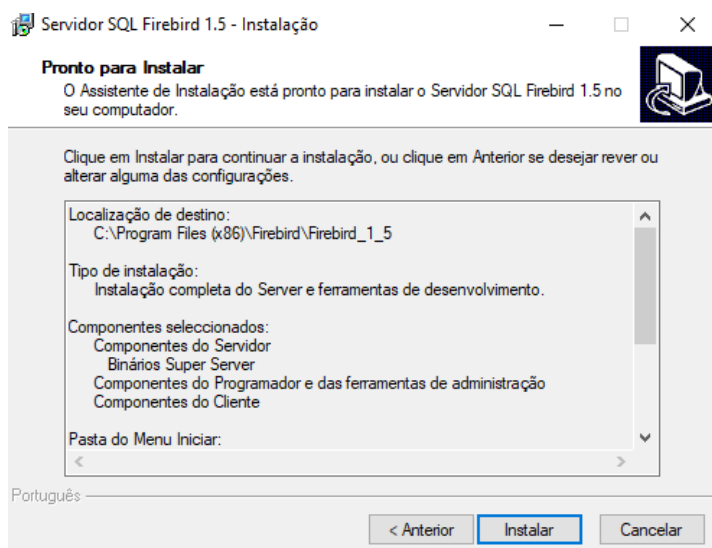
Servidor SQL Firebird 1.5 - Instalação

Pronto para Instalar
O Assistente de Instalação está pronto para instalar o Servidor SQL Firebird 1.5 no seu computador.

Clique em Instalar para continuar a instalação, ou clique em Anterior se desejar rever ou alterar alguma das configurações.

Localização de destino:
C:\Program Files (x86)\Firebird\Firebird_1_5

Tipo de instalação:
Instalação completa do Server e ferramentas de desenvolvimento.

Componentes seleccionados:
Componentes do Servidor
Binários Super Server
Componentes do Programador e das ferramentas de administração
Componentes do Cliente

Pasta do Menu Iniciar:

Português

< Anterior | Instalar | Cancelar